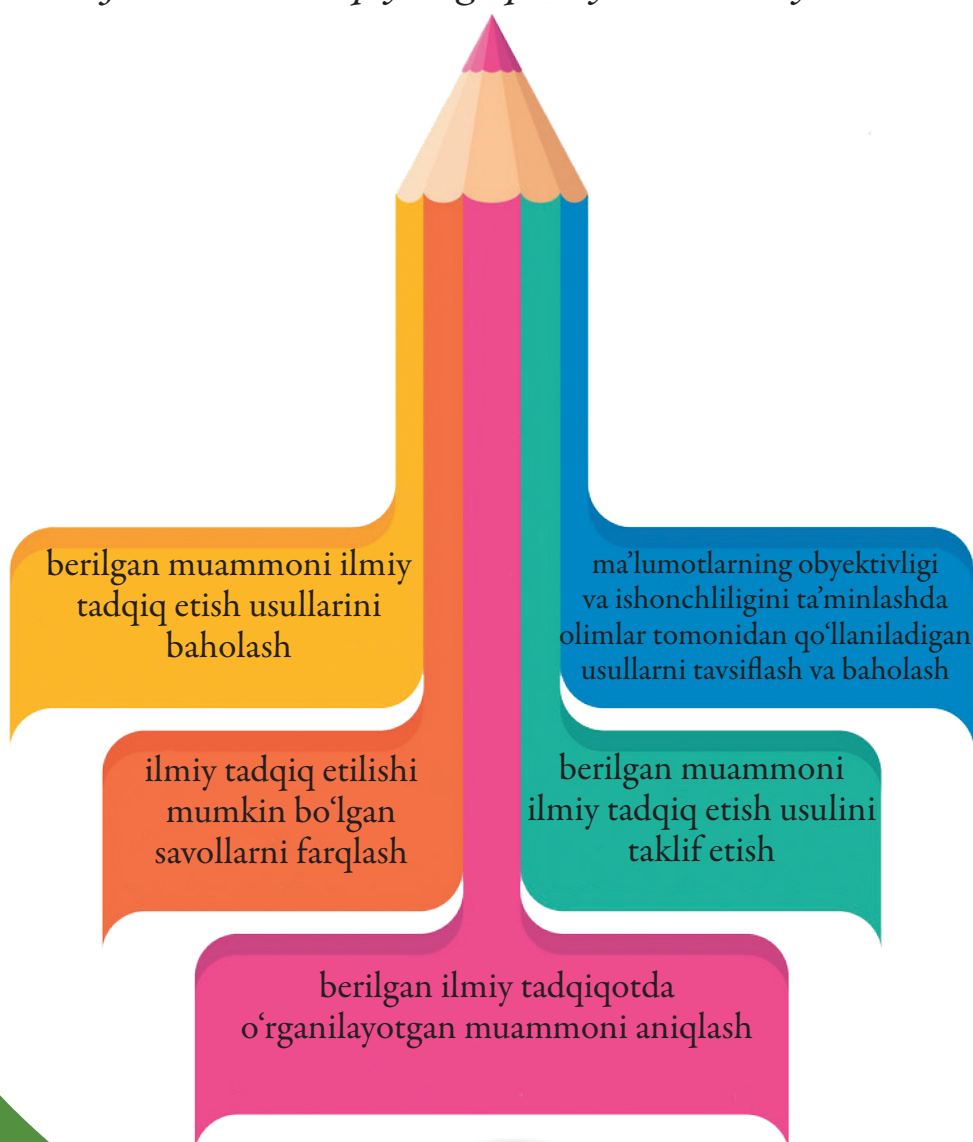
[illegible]

berilgan muammoni ilmiy tadqiq etish usullarini baholash

ma'lumotlarning obyektivligi va ishonchliligini ta'minlashda olimlar tomonidan qo'llaniladigan usullarni tavsiflash va baholash

ilmiy tadqiq etilishi mumkin bo'lgan savollarni farqlash

berilgan muammoni ilmiy tadqiq etish usulini taklif etish

berilgan ilmiy tadqiqotda o'rganilayotgan muammoni aniqlash